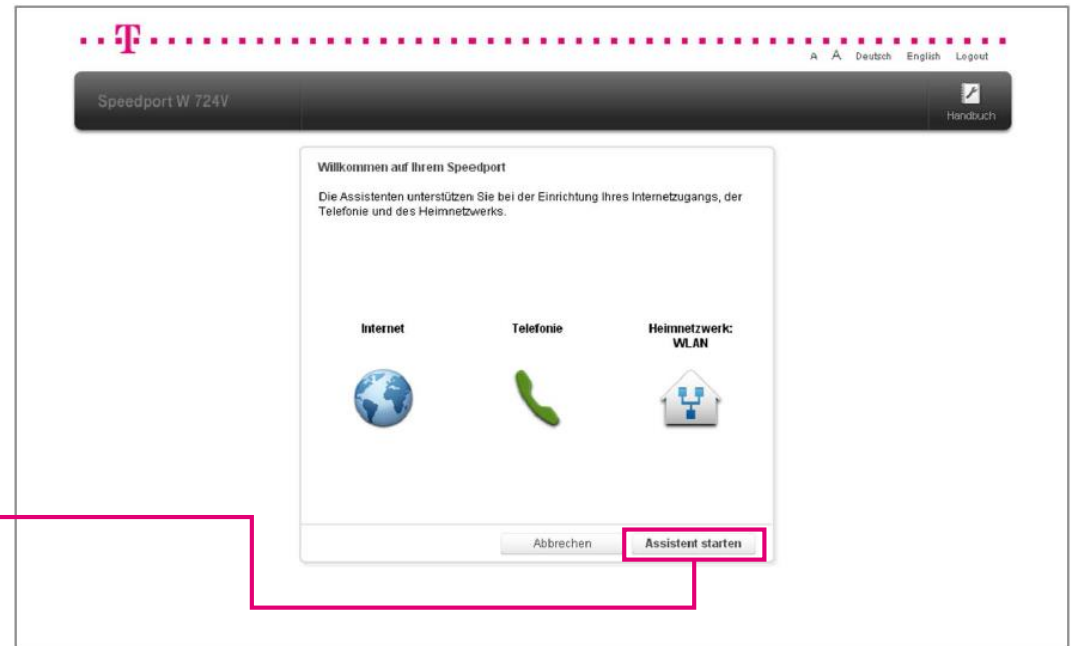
T

A A Deutsch English Logout

Speedport W 724V

Handbuch

Willkommen auf Ihrem Speedport

Die Assistenten unterstützen Sie bei der Einrichtung Ihres Internetzugangs, der Telefonie und des Heimnetzwerks.

Internet

Telefonie

Heimnetzwerk: WLAN

Abbrechen

Assistent starten